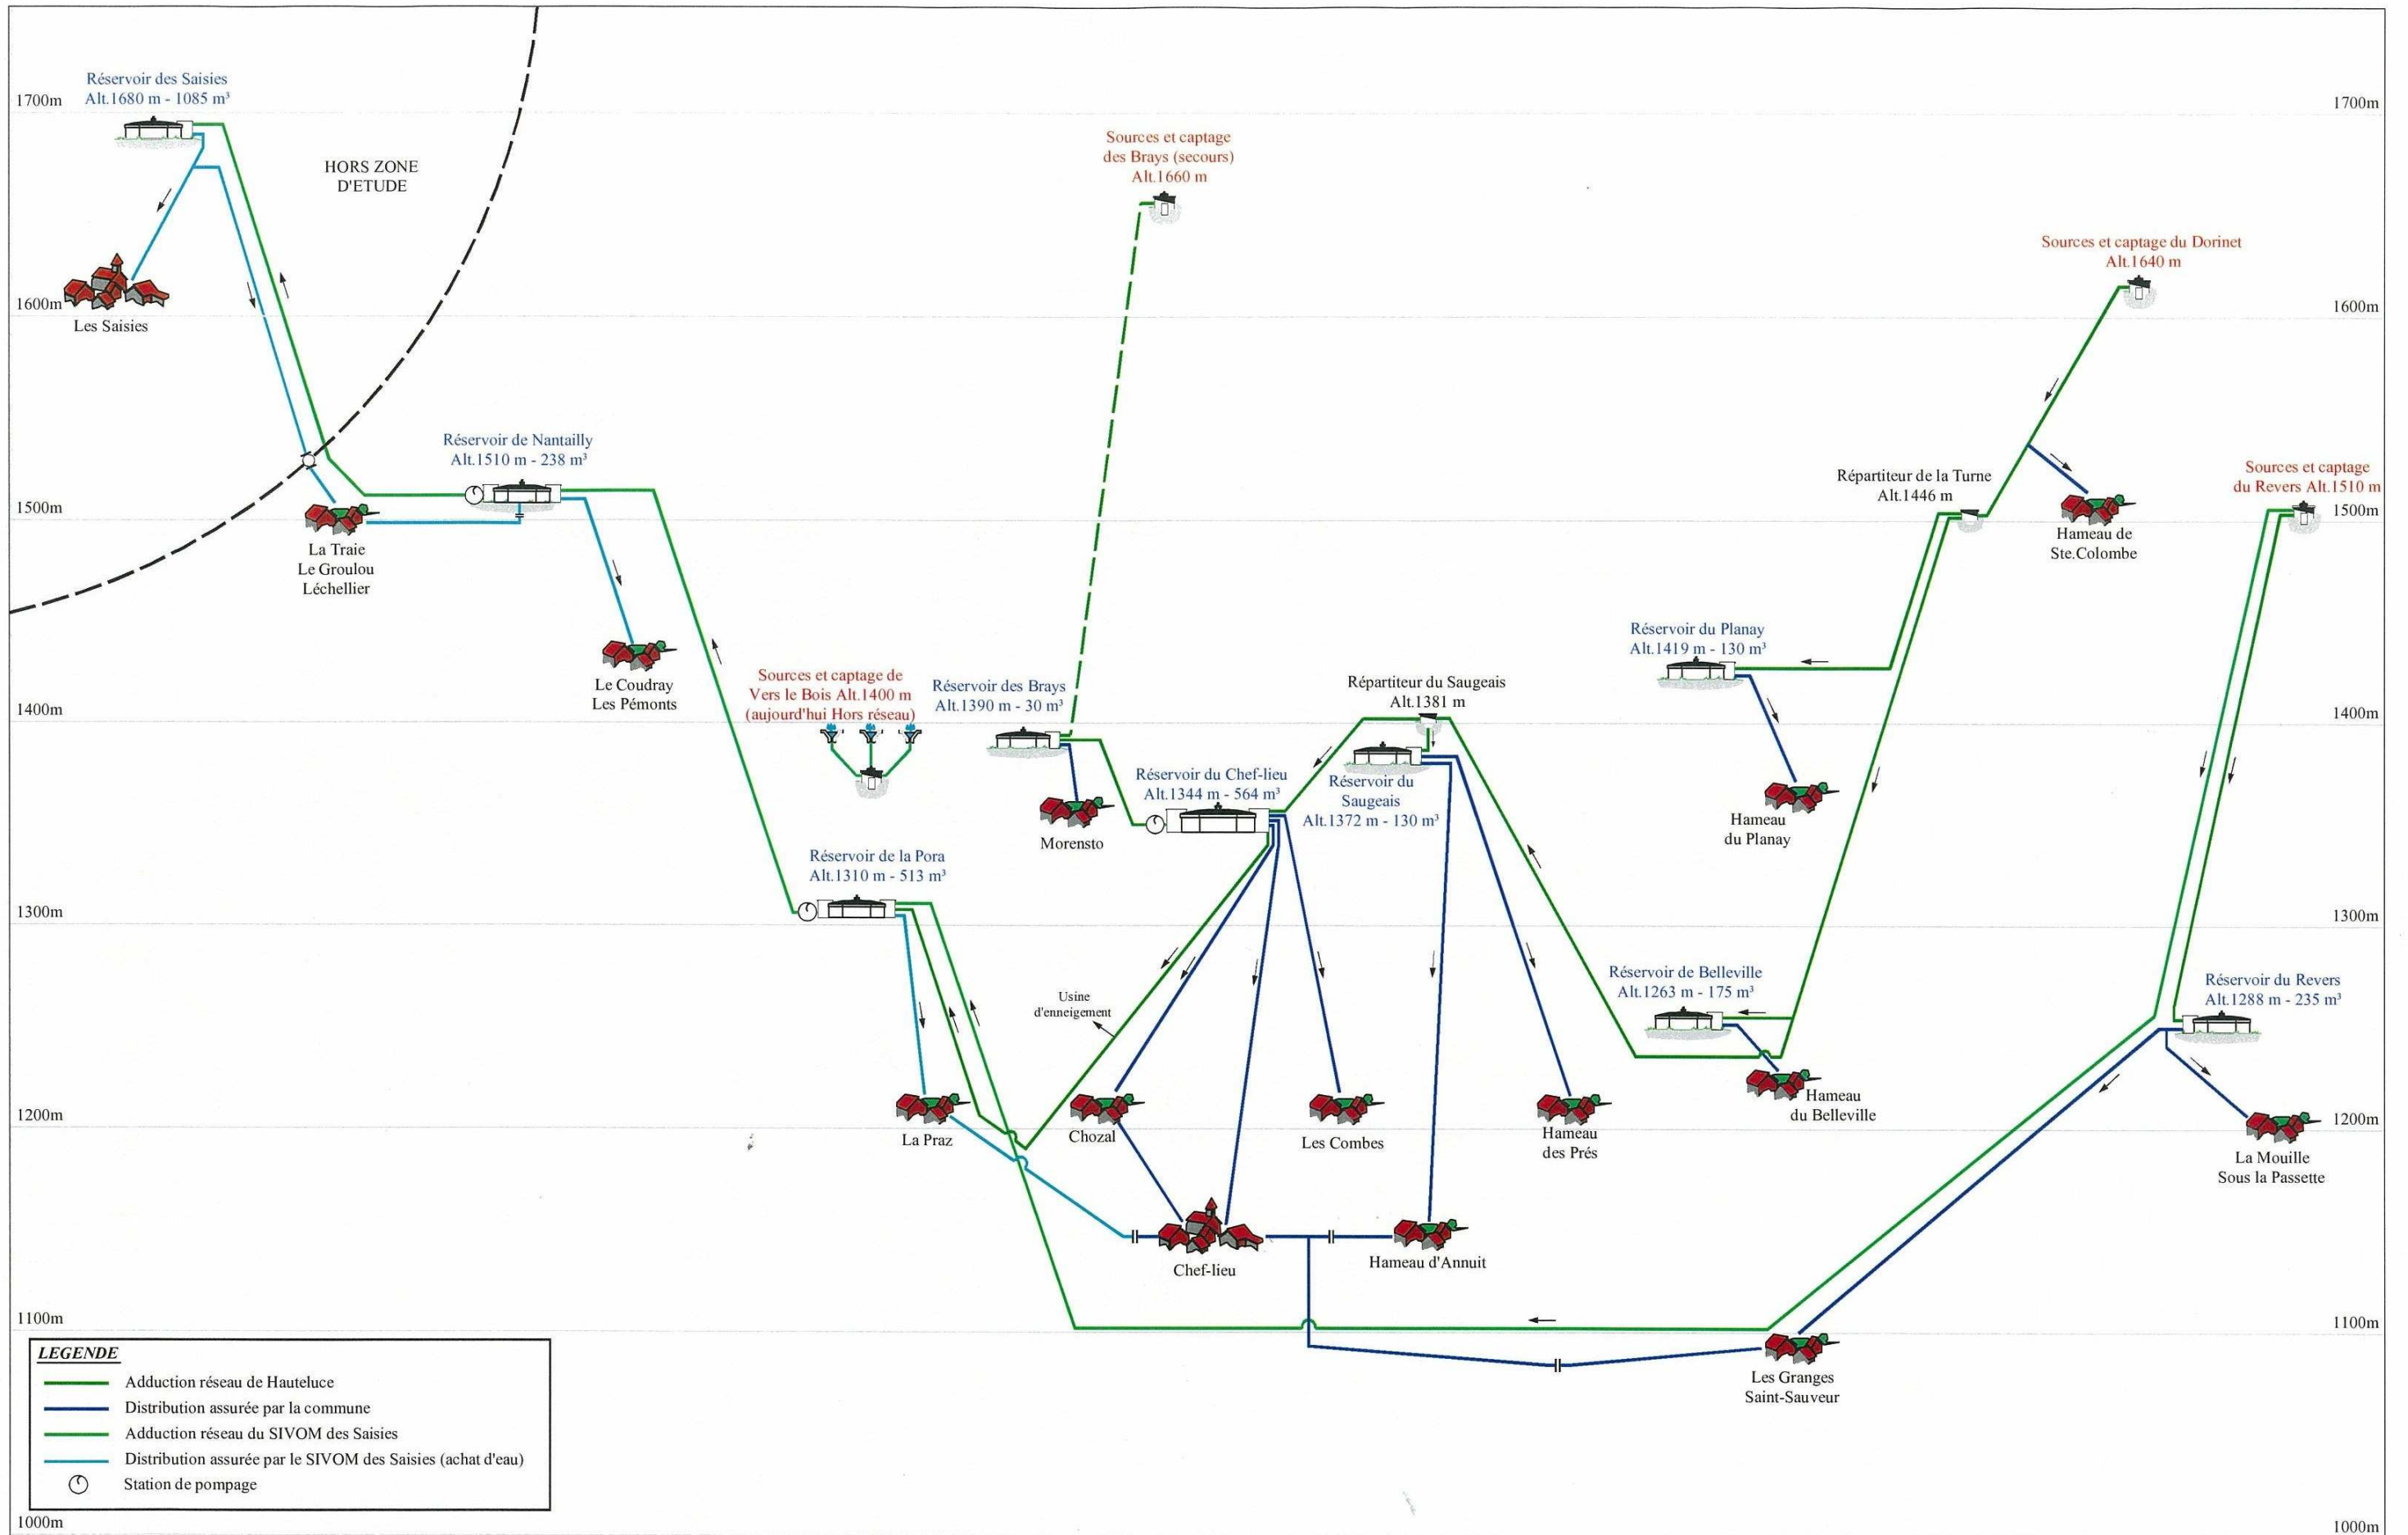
Réservoir des Saisies
Alt.1680 m - 1085 m³

1700m

1700m

HORS ZONE D'ETUDE

Sources et captage des Brays (secours)
Alt.1660 m

Sources et captage du Dorinet
Alt.1640 m

1600m

Les Saisies

1600m

Réservoir de Nantailly
Alt.1510 m - 238 m³

Répartiteur de la Turne
Alt.1446 m

Sources et captage du Revers Alt.1510 m

1500m

La Traie
Le Groulou
Léchellier

Hameau de Ste.Colombe

1500m

Réservoir du Planay
Alt.1419 m - 130 m³

Le Coudray
Les Pémonts

Sources et captage de Vers le Bois Alt.1400 m (aujourd'hui Hors réseau)

Réservoir des Brays
Alt.1390 m - 30 m³

Répartiteur du Saugeais
Alt.1381 m

1400m

1400m

Réservoir du Chef-lieu
Alt.1344 m - 564 m³

Réservoir du Saugeais
Alt.1372 m - 130 m³

Morensto

Hameau du Planay

Réservoir de la Pora
Alt.1310 m - 513 m³

1300m

1300m

Usine d'enneigement

Réservoir de Belleville
Alt.1263 m - 175 m³

Réservoir du Revers
Alt.1288 m - 235 m³

Hameau du Belleville

1200m

La Praz

Chozal

Les Combes

Hameau des Prés

La Mouille
Sous la Passette

1200m

Chef-lieu

Hameau d'Annuit

1100m

1100m

LEGENDE
Adduction réseau de Hauteluce
Distribution assurée par la commune
Adduction réseau du SIVOM des Saisies
Distribution assurée par le SIVOM des Saisies (achat d'eau)
Station de pompage

Les Granges
Saint-Sauveur

1000m

1000m